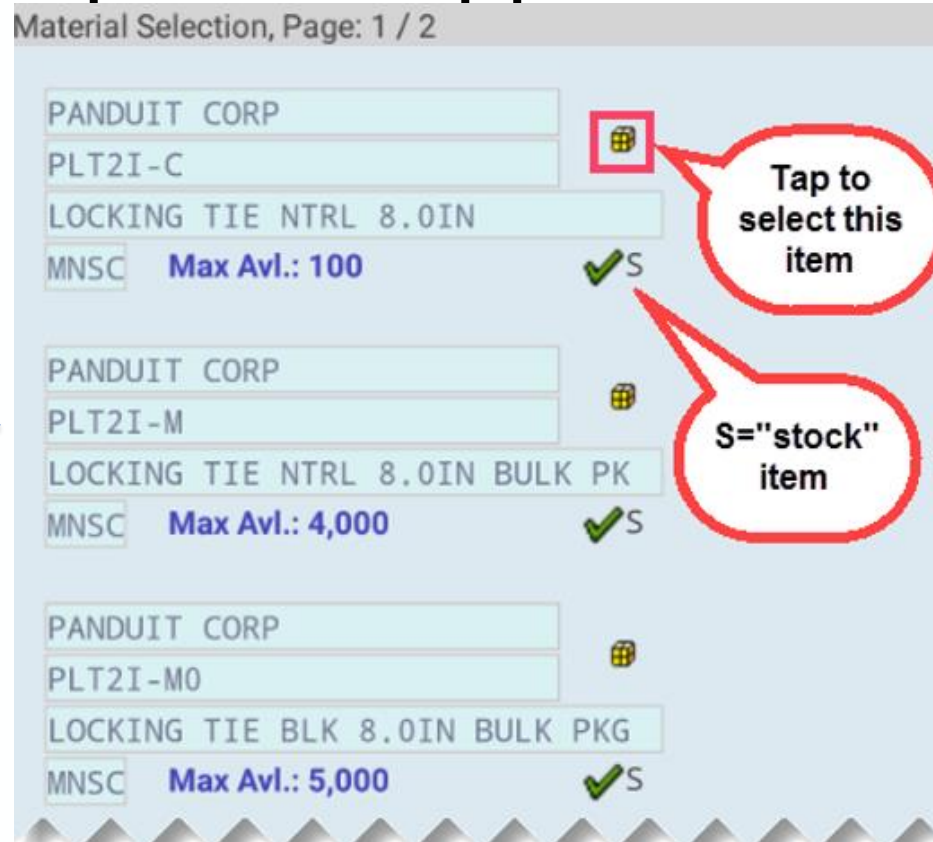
Material Selection, Page: 1 / 2

PANDUIT CORP
PLT2I-C
LOCKING TIE NTRL 8.0IN
MNSC Max Avl.: 100 S

Tap to select this item

PANDUIT CORP
PLT2I-M
LOCKING TIE NTRL 8.0IN BULK PK
MNSC Max Avl.: 4,000 S

S="stock" item

PANDUIT CORP
PLT2I-M0
LOCKING TIE BLK 8.0IN BULK PKG
MNSC Max Avl.: 5,000 S